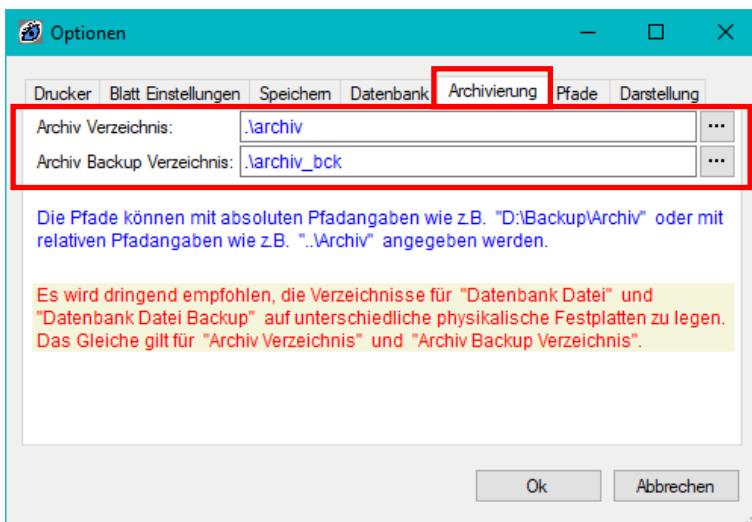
Optionen

Drucker | Blatt Einstellungen | Speichern | Datenbank | Archivierung | Pfade | Darstellung

Archiv Verzeichnis: .\archiv ...

Archiv Backup Verzeichnis: .\archiv_bck ...

Die Pfade können mit absoluten Pfadangaben wie z.B. "D:\Backup\Archiv" oder mit relativen Pfadangaben wie z.B. "..\Archiv" angegeben werden.

Es wird dringend empfohlen, die Verzeichnisse für "Datenbank Datei" und "Datenbank Datei Backup" auf unterschiedliche physikalische Festplatten zu legen. Das Gleiche gilt für "Archiv Verzeichnis" und "Archiv Backup Verzeichnis".

Ok | Abbrechen